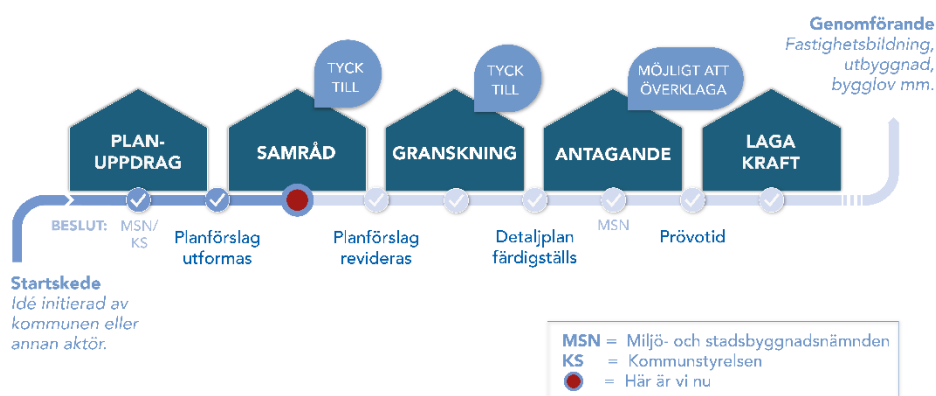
Genomförande
Fastighetsbildning, utbyggnad, bygglov mm.

TYCK TILL

TYCK TILL

MÖJLIGT ATT ÖVERKLAGA

PLAN-UPPDRAG

SAMRÅD

GRANSKNING

ANTAGANDE

LAGA KRAFT

BESLUT: MSN/KS

Planförslag utformas

Planförslag revideras

Detaljplan färdigställs

MSN

Prövotid

Startskede
Idé initierad av kommunen eller annan aktör.

MSN = Miljö- och stadsbyggnadsnämnden
KS = Kommunstyrelsen
= Här är vi nu